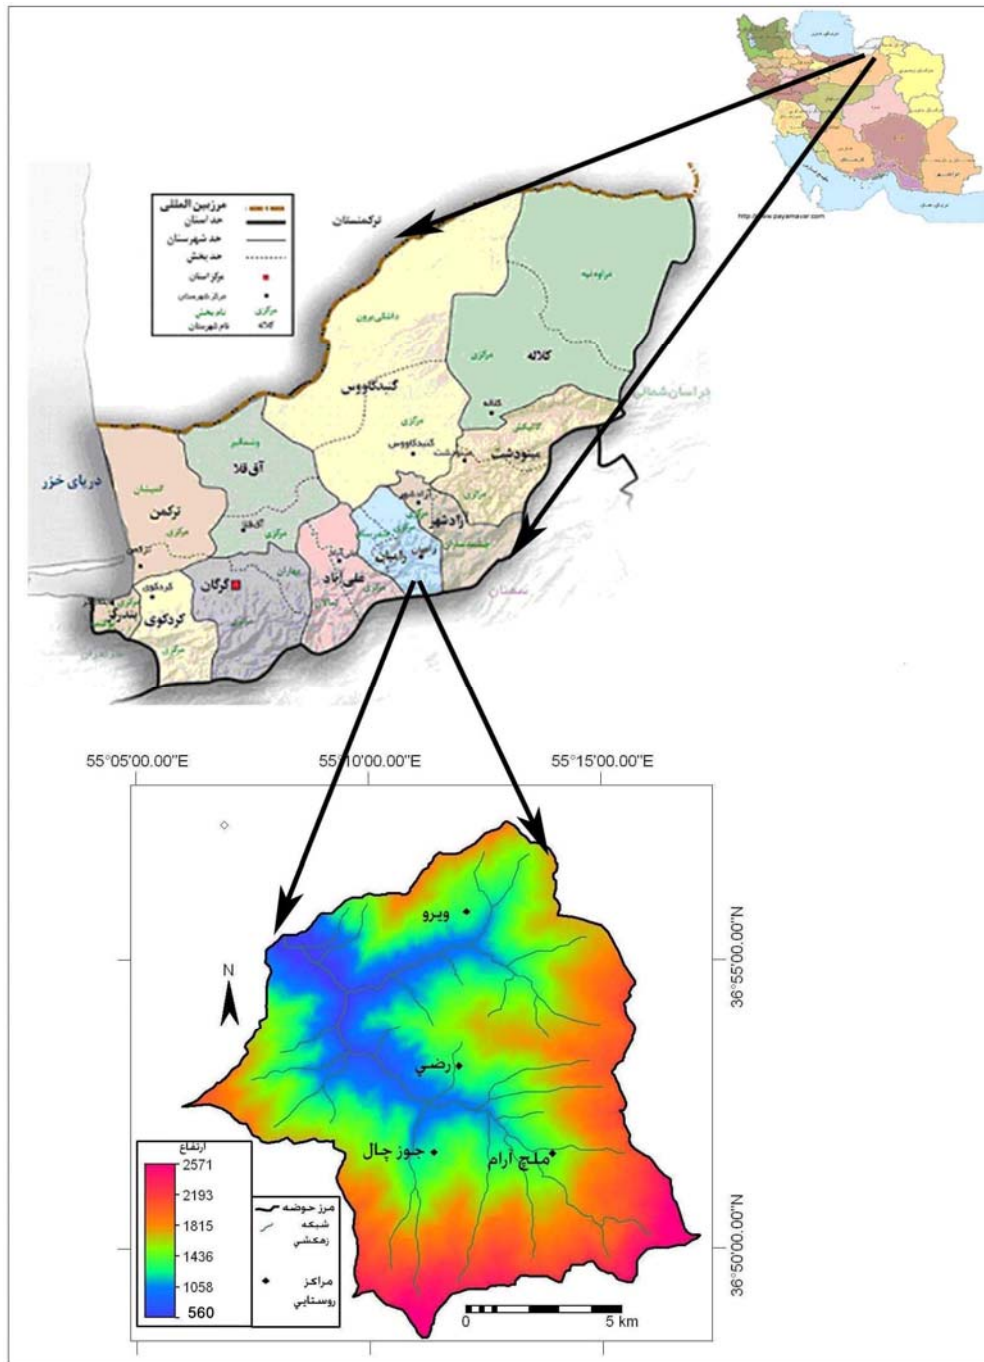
http://www.payamavar.com

مرزبین المللی
حد استان
حد شهرستان
حد بخش
مرکز استان
مرکز شهرستان
مرکزی
نام بخش
کلاله
نام شهرستان

ترکمنستان
مراوه تپه
داشلی برون
کلاله
مرکزی
گنبدکاووس
مرکزی
کلاله
خراسان شمالی
گنبدکاووس
مینودشت
مینودشت
آق قلا
دریای خزر
ترکمن
آزادشهر
مرکزی
رامیان
علی آباد
گرگان
کردکوی
بندرگز
مرکزی
سمنان

55°05'00.00"E
55°10'00.00"E
55°15'00.00"E

ویرو
N
36°55'00.00"N
رضي
جوز چال
ملچ آرام
36°50'00.00"N

ارتفاع
2571
2193
1815
1436
1058
560

مرز حوضه
شبکه زهکشي
مراکز روستایي

0
5 km